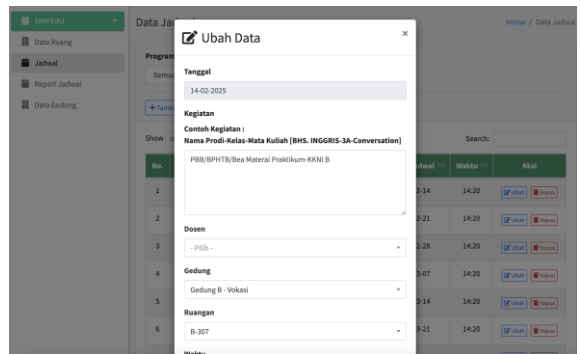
SIMPERU
Data Ruang
Jadwal
Report Jadwal
Data Gedung

Data Ja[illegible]
Home / Data Jadwal

Program
Semu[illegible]
+Tamb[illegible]
Show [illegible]
Search:

| No. | | Jadwal | Waktu | Aksi |
|---|---|---|---|---|
| 1 | | 2-14 | 14:20 | Ubah Hapus |
| 2 | | 2-21 | 14:20 | Ubah Hapus |
| 3 | | 2-28 | 14:20 | Ubah Hapus |
| 4 | | 3-07 | 14:20 | Ubah Hapus |
| 5 | | 3-14 | 14:20 | Ubah Hapus |
| 6 | | 3-21 | 14:20 | Ubah Hapus |

Ubah Data
×

Tanggal
14-02-2025

Kegiatan
Contoh Kegiatan :
Nama Prodi-Kelas-Mata Kuliah [BHS. INGGRIS-3A-Conversation]
PBB/BPHTB/Bea Materai Praktikum-KKNI B

Dosen
- Pilih -

Gedung
Gedung B - Vokasi

Ruangan
B-307

Waktu